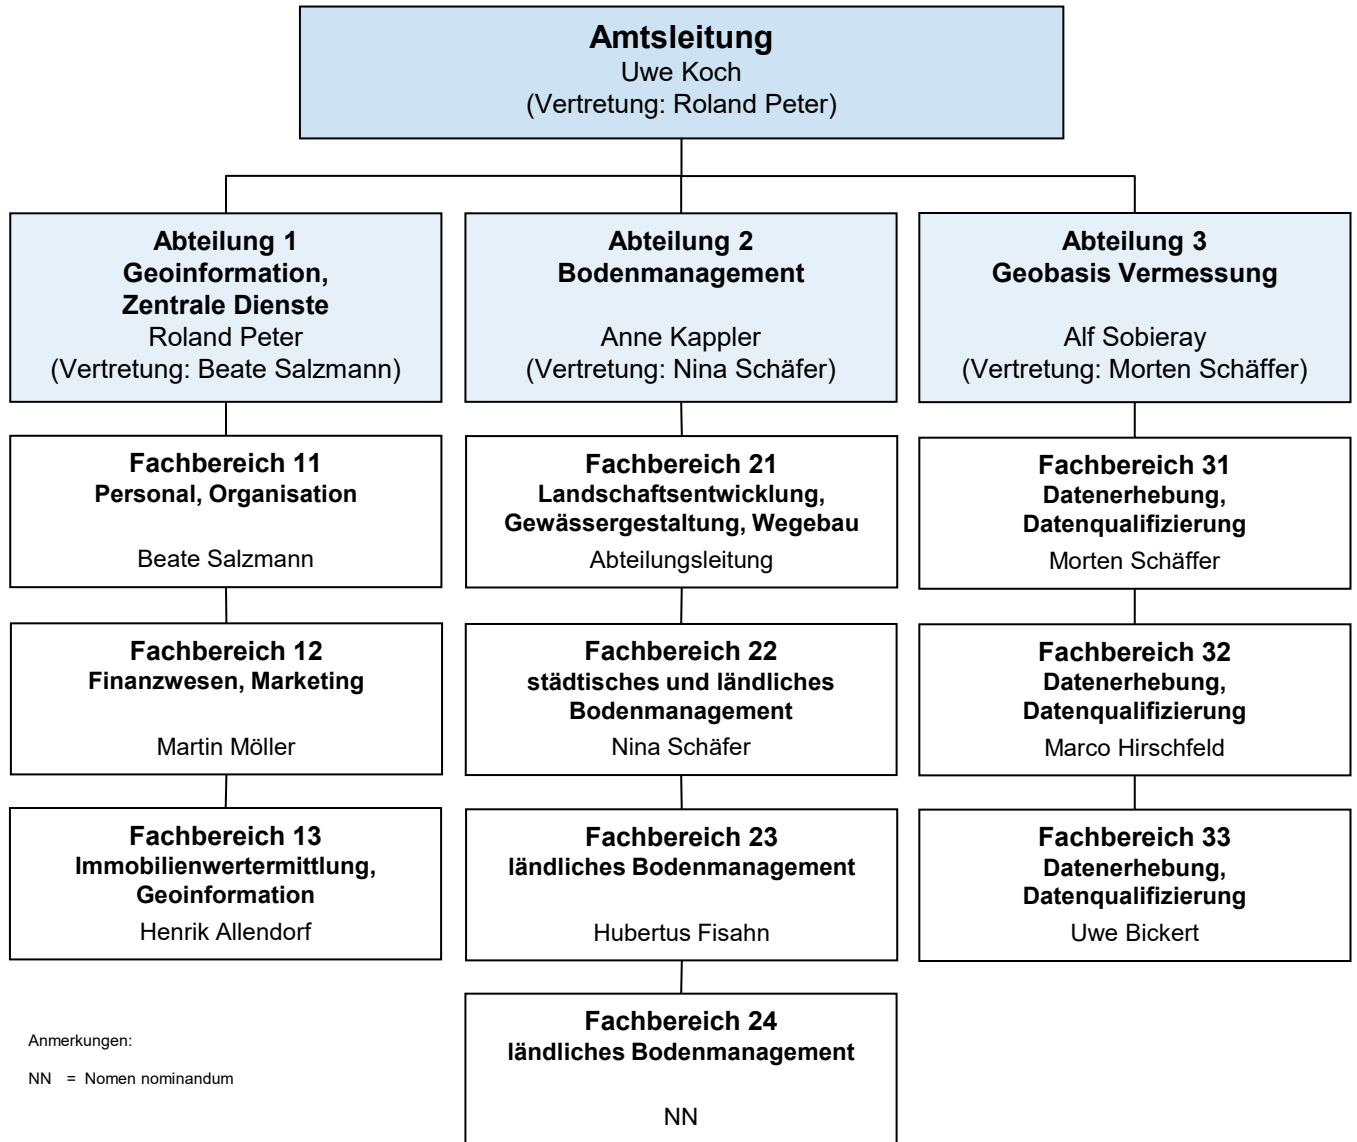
**Amtsleitung**
Uwe Koch
(Vertretung: Roland Peter)

**Abteilung 1**
**Geoinformation, Zentrale Dienste**
Roland Peter
(Vertretung: Beate Salzmann)

**Fachbereich 11**
**Personal, Organisation**
Beate Salzmann

**Fachbereich 12**
**Finanzwesen, Marketing**
Martin Möller

**Fachbereich 13**
**Immobilienwertermittlung, Geoinformation**
Henrik Allendorf

**Abteilung 2**
**Bodenmanagement**
Anne Kappler
(Vertretung: Nina Schäfer)

**Fachbereich 21**
**Landschaftsentwicklung, Gewässergestaltung, Wegebau**
Abteilungsleitung

**Fachbereich 22**
**städtisches und ländliches Bodenmanagement**
Nina Schäfer

**Fachbereich 23**
**ländliches Bodenmanagement**
Hubertus Fisahn

**Fachbereich 24**
**ländliches Bodenmanagement**
NN

**Abteilung 3**
**Geobasis Vermessung**
Alf Sobieray
(Vertretung: Morten Schäffer)

**Fachbereich 31**
**Datenerhebung, Datenqualifizierung**
Morten Schäffer

**Fachbereich 32**
**Datenerhebung, Datenqualifizierung**
Marco Hirschfeld

**Fachbereich 33**
**Datenerhebung, Datenqualifizierung**
Uwe Bickert

Anmerkungen:

NN = Nomen nominandum